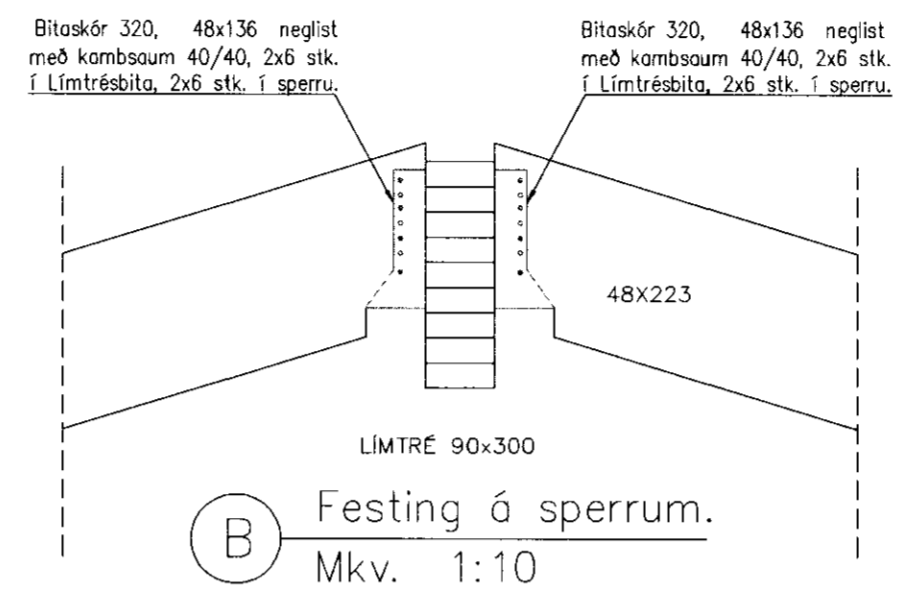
Bitaskór 320, 48x136 neglist með kambsaum 40/40, 2x6 stk. í Límtrésbita, 2x6 stk. í sperru.

Bitaskór 320, 48x136 neglist með kambsaum 40/40, 2x6 stk. í Límtrésbita, 2x6 stk. í sperru.

48X223

LÍMTRÉ 90x300

B

Festing á sperrum.

Mkv. 1:10